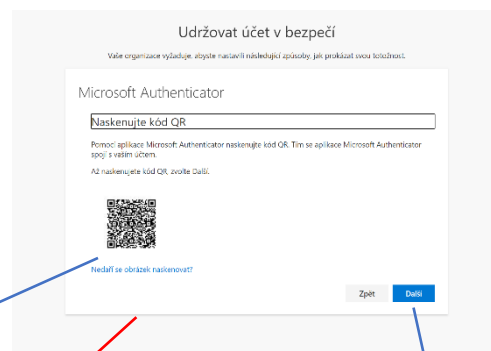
Udržovat účet v bezpečí

Vaše organizace vyžaduje, abyste nastavili následující způsoby, jak prokázat svou totožnost.

Microsoft Authenticator

Naskenujte kód QR

Pomocí aplikace Microsoft Authenticator naskenujte kód QR. Tím se aplikace Microsoft Authenticator spojí s vaším účtem.

Až naskenujete kód QR, zvolte Další.

Nedaří se obrázek naskenovat?

Zpět

Další